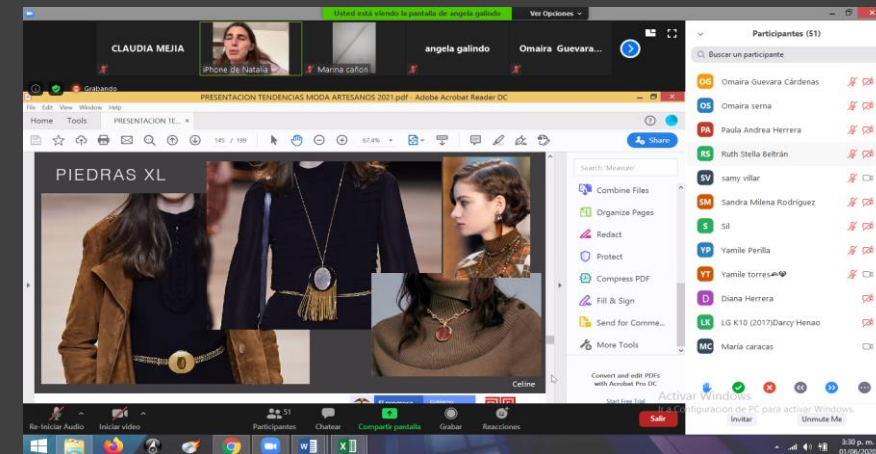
Usted está viendo la pantalla de angela galindo

Ver Opciones

CLAUDIA MEJIA

iPhone de Natalia

Marina cañon

angela galindo

Omaira Guevara...

Grabando

PRESENTACION TENDENCIAS MODA ARTESANO 2021.pdf - Adobe Acrobat Reader DC

File Edit View Window Help

Home Tools PRESENTACION TE...

145 / 199

67.4%

Share

PIEDRAS XL

Celine

Search 'Measure'

Combine Files

Organize Pages

Redact

Protect

Compress PDF

Fill & Sign

Send for Comme...

More Tools

Convert and edit PDFs with Acrobat Pro DC

Start Free Trial

Participantes (51)

Buscar un participante

OG Omaira Guevara Cárdenas

OS Omaira serna

PA Paula Andrea Herrera

RS Ruth Stella Beltrán

SV samy villar

SM Sandra Milena Rodriguez

S Sil

YP Yamile Perilla

YT Yamile torres

D Diana Herrera

LK LG K10 (2017)Darcy Henao

MC Maria caracas

Activar Windows
Ve a Configuración de PC para activar Windows.

Invitar

Unmute Me

Re-Iniciar Audio

Iniciar video

Participantes 51

Chatear

Compartir pantalla

Grabar

Reacciones

Salir

3:30 p. m.
01/06/2020